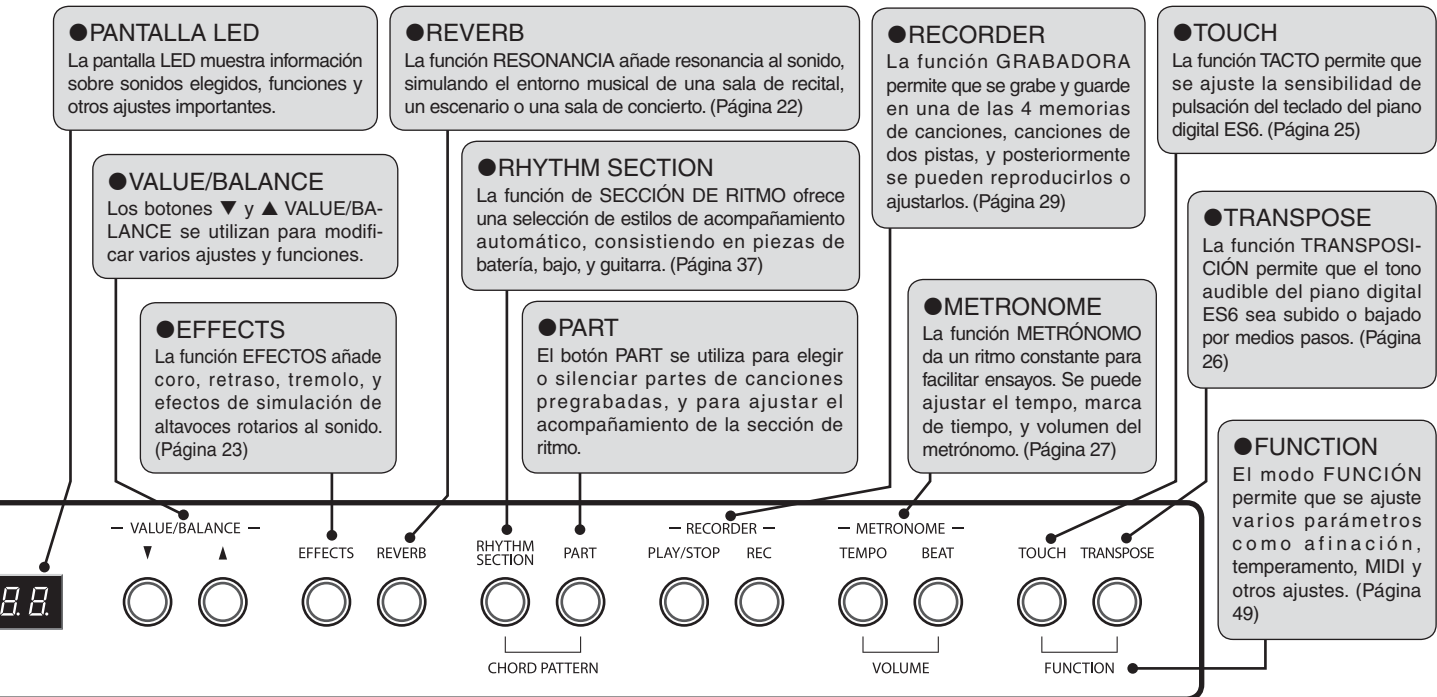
●PANTALLA LED
La pantalla LED muestra información sobre sonidos elegidos, funciones y otros ajustes importantes.

●REVERB
La función RESONANCIA añade resonancia al sonido, simulando el entorno musical de una sala de recital, un escenario o una sala de concierto. (Página 22)

●RECORDER
La función GRABADORA permite que se grabe y guarde en una de las 4 memorias de canciones, canciones de dos pistas, y posteriormente se pueden reproducirlos o ajustarlos. (Página 29)

●TOUCH
La función TACTO permite que se ajuste la sensibilidad de pulsación del teclado del piano digital ES6. (Página 25)

●VALUE/BALANCE
Los botones ▼ y ▲ VALUE/BALANCE se utilizan para modificar varios ajustes y funciones.

●RHYTHM SECTION
La función de SECCIÓN DE RITMO ofrece una selección de estilos de acompañamiento automático, consistiendo en piezas de batería, bajo, y guitarra. (Página 37)

●TRANSPOSE
La función TRANSPOSICIÓN permite que el tono audible del piano digital ES6 sea subido o bajado por medios pasos. (Página 26)

●EFFECTS
La función EFECTOS añade coro, retraso, tremolo, y efectos de simulación de altavoces rotarios al sonido. (Página 23)

●PART
El botón PART se utiliza para elegir o silenciar partes de canciones pregrabadas, y para ajustar el acompañamiento de la sección de ritmo.

●METRONOME
La función METRÓNOMO da un ritmo constante para facilitar ensayos. Se puede ajustar el tempo, marca de tiempo, y volumen del metrónomo. (Página 27)

●FUNCTION
El modo FUNCIÓN permite que se ajuste varios parámetros como afinación, temperamento, MIDI y otros ajustes. (Página 49)

8.8.

— VALUE/BALANCE —
▼ ▲
EFFECTS REVERB RHYTHM SECTION PART
— RECORDER —
PLAY/STOP REC
— METRONOME —
TEMPO BEAT
TOUCH TRANSPOSE
CHORD PATTERN
VOLUME
FUNCTION